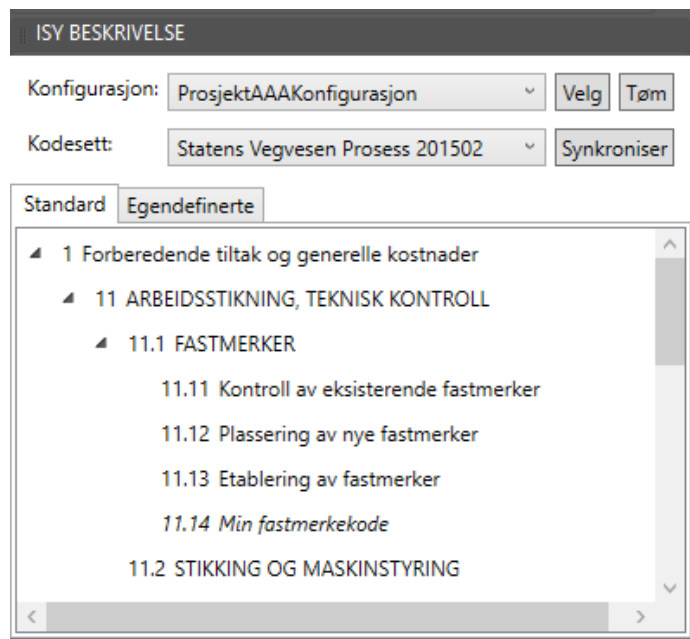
ISY BESKRIVELSE

Konfigurasjon: ProsjektAAAKonfigurasjon Velg Tøm

Kodesett: Statens Vegvesen Prosess 201502 Synkroniser

Standard Egendefinerte

1 Forberedende tiltak og generelle kostnader

11 ARBEIDSSTIKNING, TEKNISK KONTROLL

11.1 FASTMERKER

11.11 Kontroll av eksisterende fastmerker

11.12 Plassering av nye fastmerker

11.13 Etablering av fastmerker

*11.14 Min fastmerkekode*

11.2 STIKKING OG MASKINSTYRING